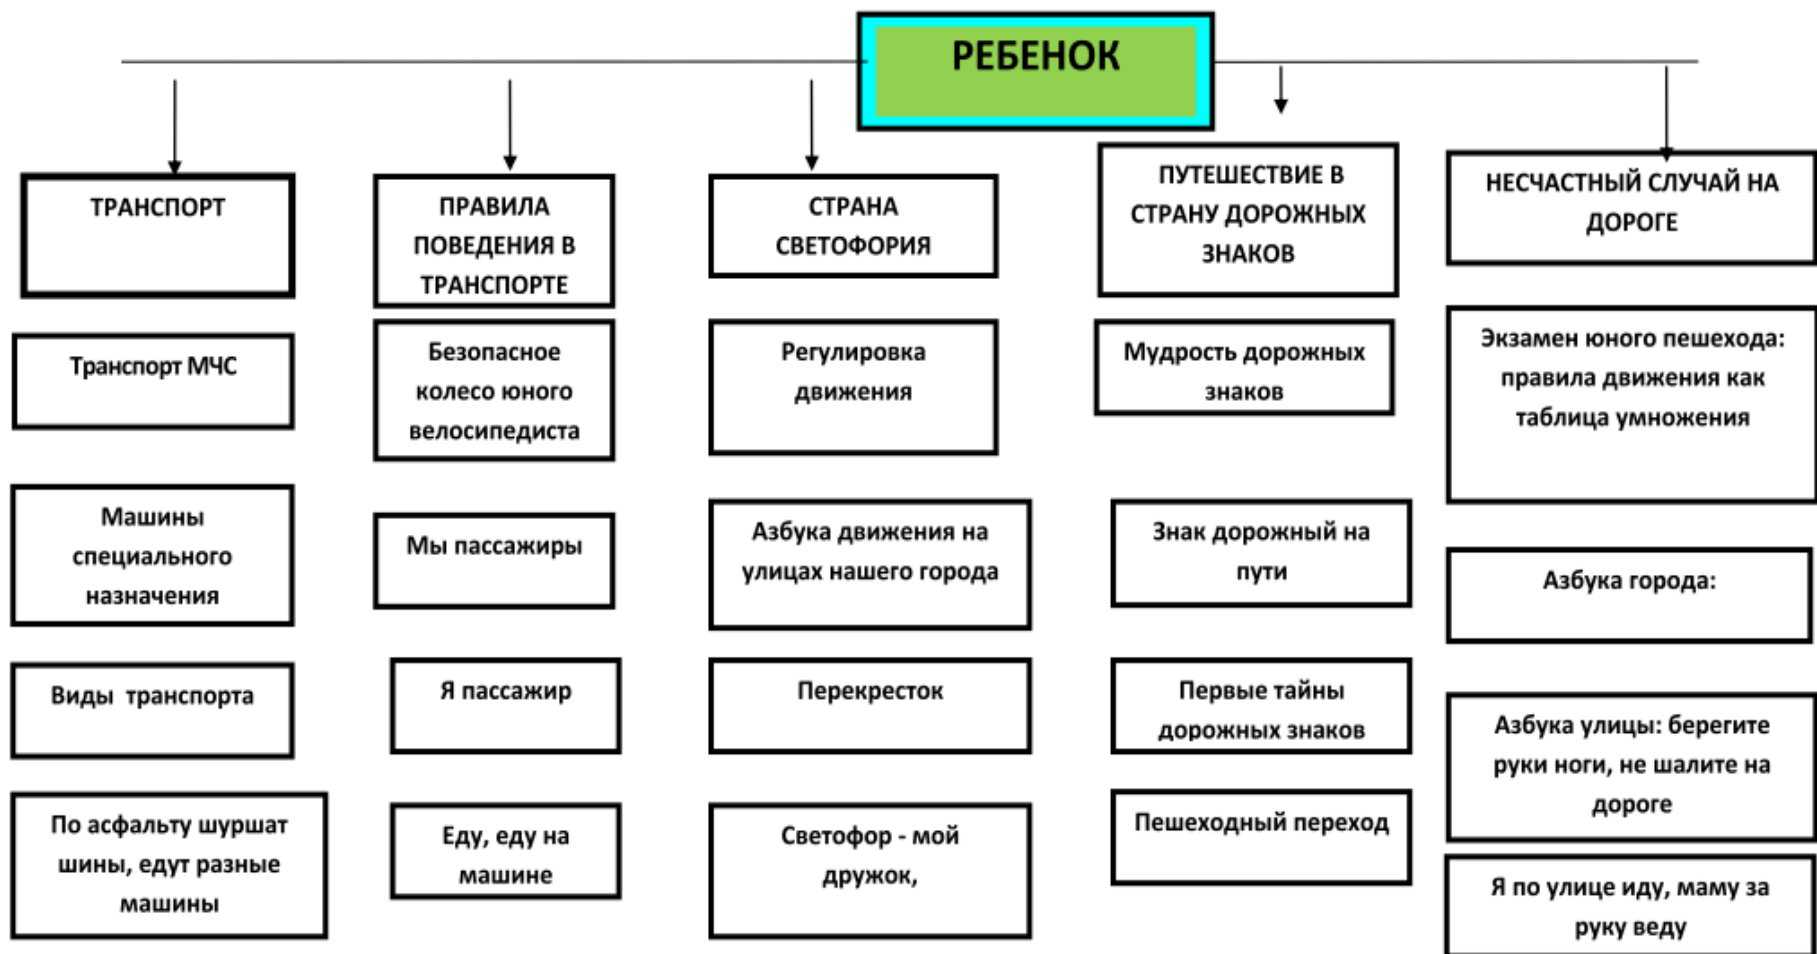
РЕБЕНОК

ТРАНСПОРТ

Транспорт МЧС

Машины специального назначения

Виды транспорта

По асфальту шуршат шины, едут разные машины

ПРАВИЛА ПОВЕДЕНИЯ В ТРАНСПОРТЕ

Безопасное колесо юного велосипедиста

Мы пассажиры

Я пассажир

Еду, еду на машине

СТРАНА СВЕТОФОРИЯ

Регулировка движения

Азбука движения на улицах нашего города

Перекресток

Светофор - мой дружок,

ПУТЕШЕСТВИЕ В СТРАНУ ДОРОЖНЫХ ЗНАКОВ

Мудрость дорожных знаков

Знак дорожный на пути

Первые тайны дорожных знаков

Пешеходный переход

НЕСЧАСТНЫЙ СЛУЧАЙ НА ДОРОГЕ

Экзамен юного пешехода: правила движения как таблица умножения

Азбука города:

Азбука улицы: берегите руки ноги, не шалите на дороге

Я по улице иду, маму за руку веду